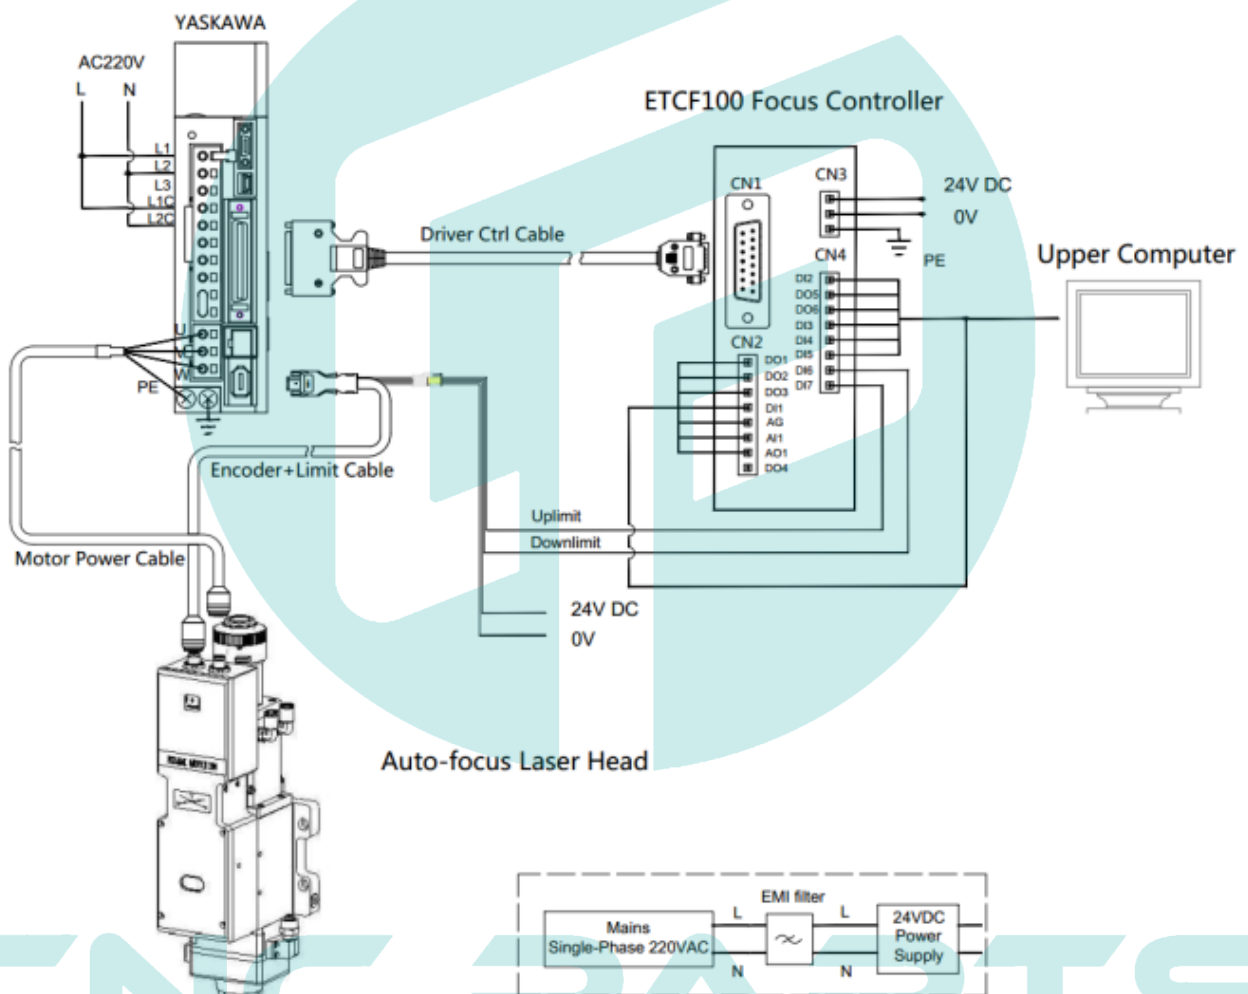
YASKAWA

AC220V

L N

L1
L2
L3
L1C
L2C

U
V
W
PE

ETCF100 Focus Controller

CN1
CN3
24V DC
0V
PE
CN4

DI2
DO5
DO6
DI3
DI4
DI5
DI6
DI7

CN2
DO1
DO2
DO3
DI1
AG
AI1
AO1
DO4

Driver Ctrl Cable

Upper Computer

Encoder+Limit Cable

Uplimit
Downlimit

24V DC
0V

Motor Power Cable

Auto-focus Laser Head

EMI filter
L
L
Mains
Single-Phase 220VAC
N
N
24VDC
Power
Supply